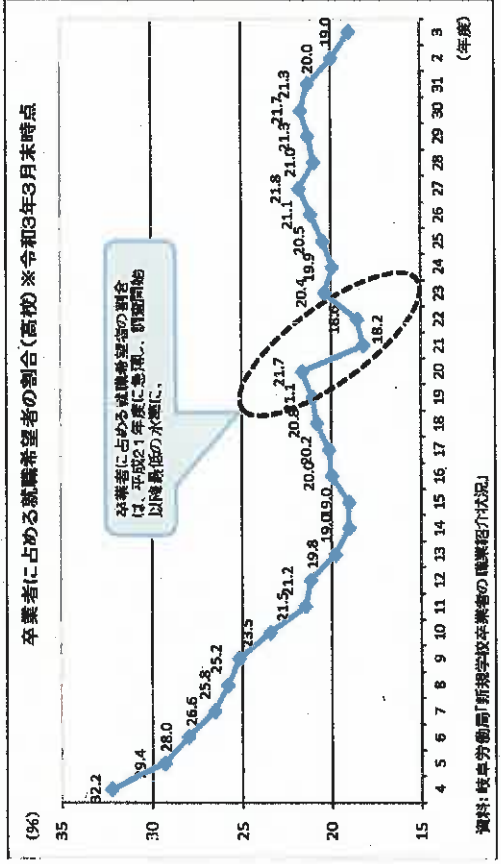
卒業者に占める就職希望者の割合（高校）※令和3年3月末時点

(%)
35
30
25
20
15

4 5 6 7 8 9 10 11 12 13 14 15 16 17 18 19 20 21 22 23 24 25 26 27 28 29 30 31 2 3 (年度)

32.2
29.4
28.0
26.6
25.8
25.2
23.5
21.5
21.2
19.8
19.0
19.0
20.0
20.2
20.8
21.1
21.7
18.0
18.2
20.4
19.9
20.5
21.1
21.8
21.0
21.3
21.7
21.3
20.0
19.0

卒業者に占める就職希望の割合は、平成21年度に急減、那覇間的以降最低の水準に。

資料：岐阜労働局「新規学校卒業者の職業紹介状況」